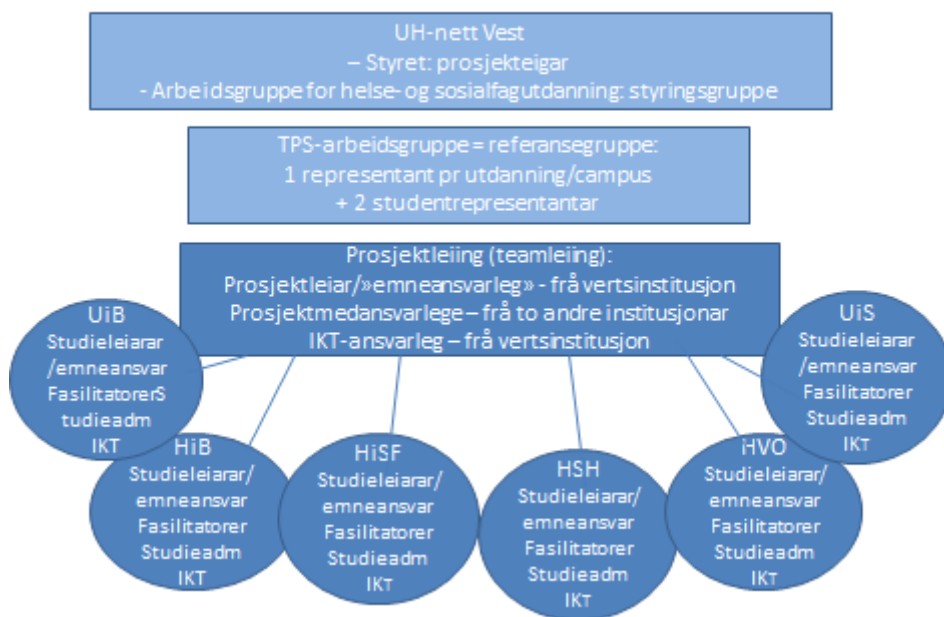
UH-nett Vest
– Styret: prosjekteigar
- Arbeidsgruppe for helse- og sosialfagutdanning: styringsgruppe

TPS-arbeidsgruppe = referansegruppe:
1 representant pr utdanning/campus
+ 2 studentrepresentantar

Prosjektleiing (teamleiing):
Prosjektleiar/»emneansvarleg» - frå vertsinstitusjon
Prosjektmedansvarlege – frå to andre institusjonar
IKT-ansvarleg – frå vertsinstitusjon

UiB
Studieleiarar
/emneansvar
FasilitatorerS
tudieadm
IKT

UiS
Studieleiarar
/emneansvar
Fasilitatorer
Studieadm
IKT

HiB
Studieleiarar/
emneansvar
Fasilitatorer
Studieadm
IKT

HiSF
Studieleiarar/
emneansvar
Fasilitatorer
Studieadm
IKT

HSH
Studieleiarar/
emneansvar
Fasilitatorer
Studieadm
IKT

HVO
Studieleiarar/
emneansvar
Fasilitatorer
Studieadm
IKT